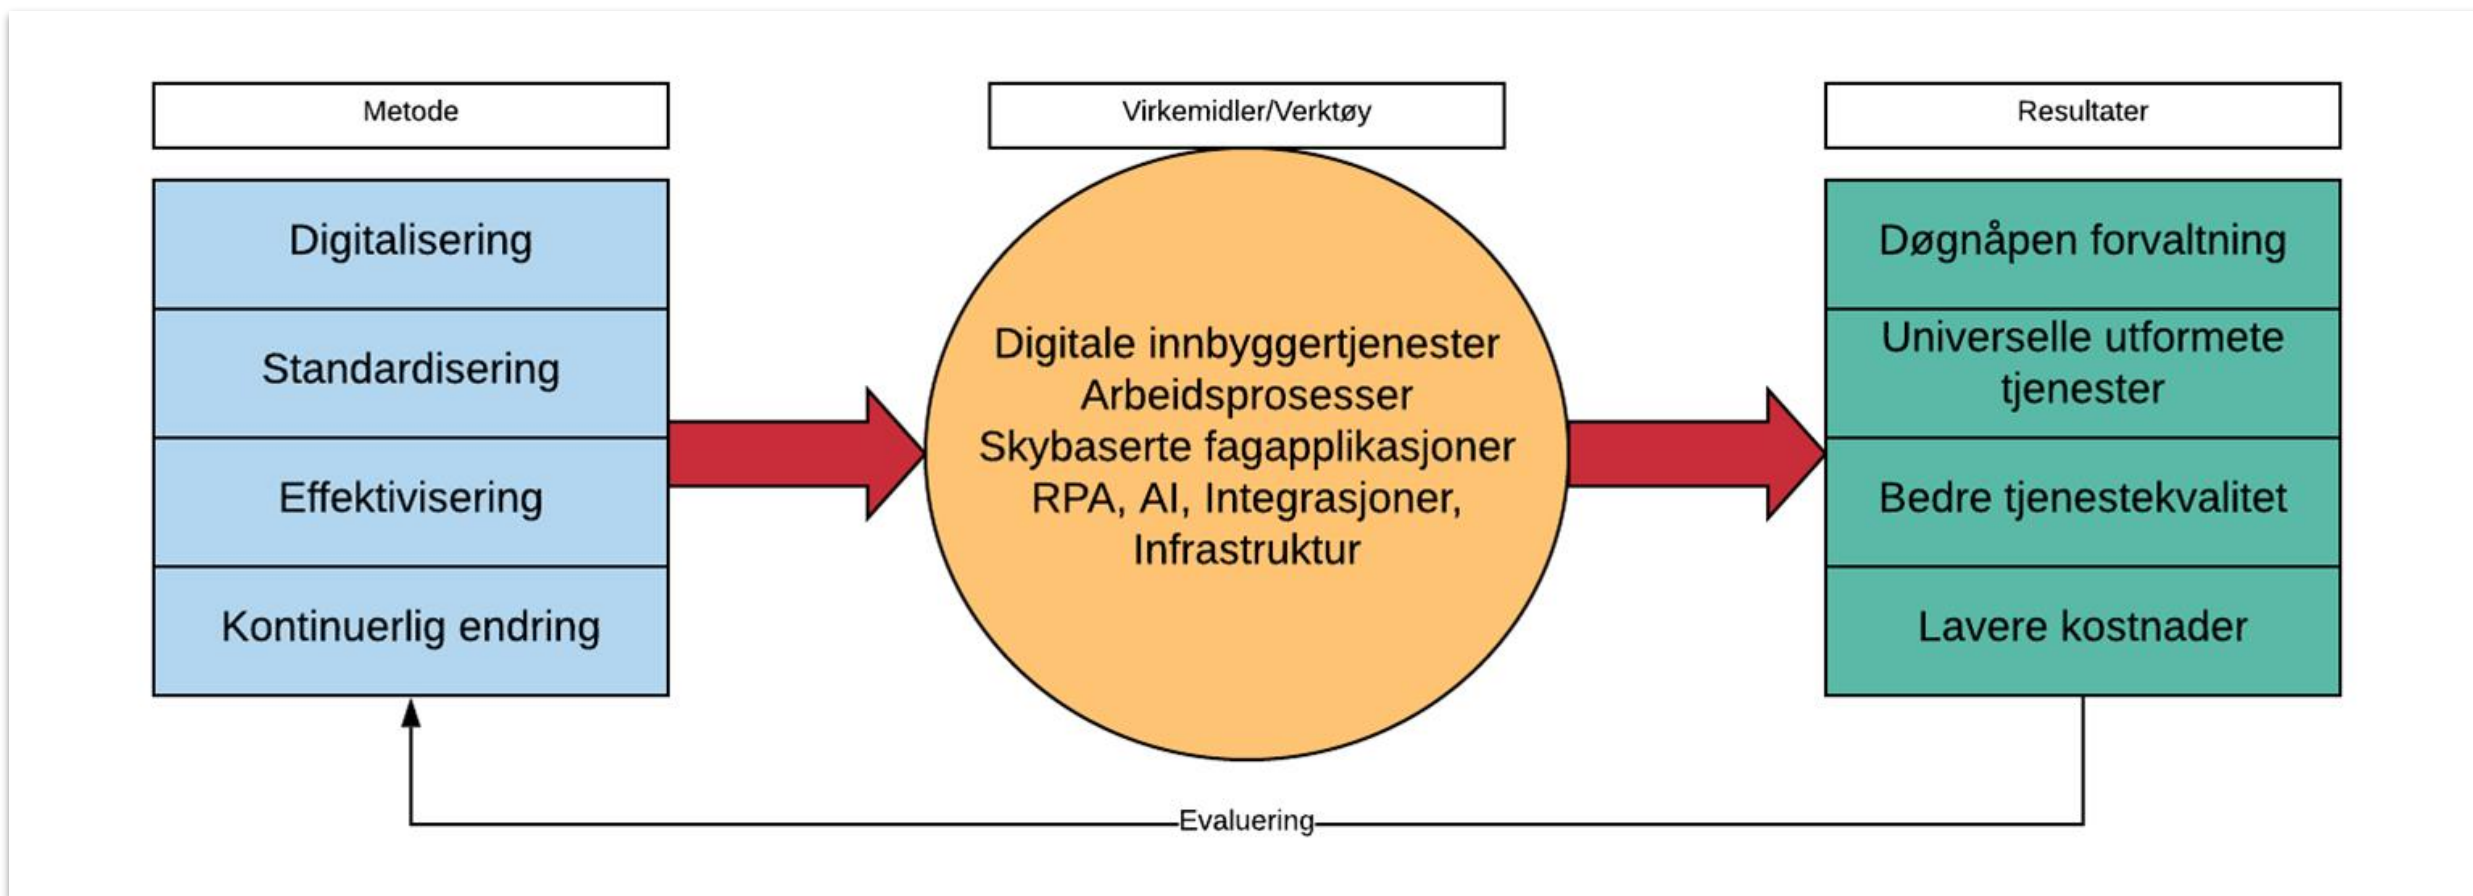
Metode

Digitalisering

Standardisering

Effektivisering

Kontinuerlig endring

Virkemidler/Verktøy

Digitale innbyggertjenester
Arbeidsprosesser
Skybaserte fagapplikasjoner
RPA, AI, Integrasjoner, Infrastruktur

Resultater

Døgnåpen forvaltning

Universelle utformete tjenester

Bedre tjenestekvalitet

Lavere kostnader

Evaluering